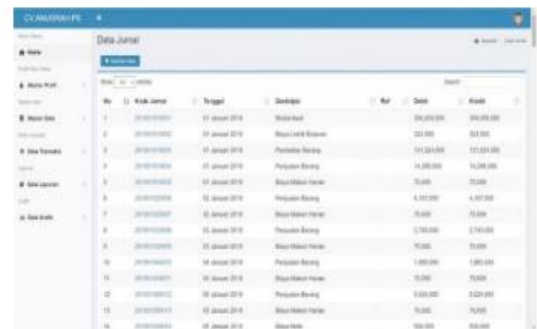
CV.ANUGRAH PE

Data Jurnal

Show 10 entries

Search:

| No | Kode Jurnal | Tinggal | Deskripsi | Ref | Debit | Kredit |
|---|---|---|---|---|---|---|
| 1 | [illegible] | 01 Januari 2019 | Modal Awal | | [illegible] | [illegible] |
| 2 | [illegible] | 01 Januari 2019 | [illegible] | | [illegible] | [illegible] |
| 3 | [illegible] | 01 Januari 2019 | Pembelian Barang | | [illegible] | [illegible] |
| 4 | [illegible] | 01 Januari 2019 | Penjualan Barang | | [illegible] | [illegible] |
| 5 | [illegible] | 01 Januari 2019 | Biaya Makan Harian | | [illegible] | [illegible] |
| 6 | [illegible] | 02 Januari 2019 | Penjualan Barang | | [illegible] | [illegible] |
| 7 | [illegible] | 02 Januari 2019 | Biaya Makan Harian | | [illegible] | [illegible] |
| 8 | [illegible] | 03 Januari 2019 | Penjualan Barang | | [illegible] | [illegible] |
| 9 | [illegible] | 03 Januari 2019 | Biaya Makan Harian | | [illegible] | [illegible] |
| 10 | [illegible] | 04 Januari 2019 | Penjualan Barang | | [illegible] | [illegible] |
| 11 | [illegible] | 04 Januari 2019 | Biaya Makan Harian | | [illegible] | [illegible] |
| 12 | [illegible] | 05 Januari 2019 | Penjualan Barang | | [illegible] | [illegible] |
| 13 | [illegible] | 05 Januari 2019 | Biaya Makan Harian | | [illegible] | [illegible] |
| 14 | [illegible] | 05 Januari 2019 | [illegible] | | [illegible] | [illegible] |